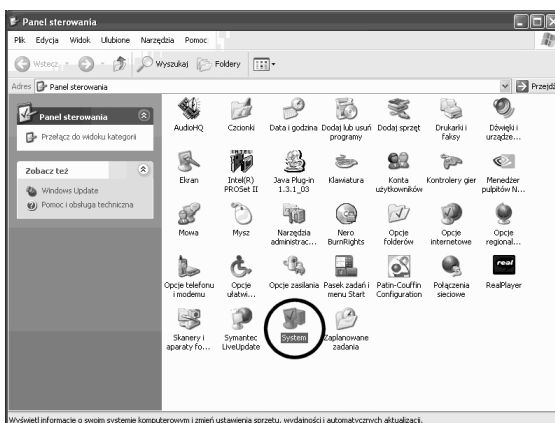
Panel sterowania

Plik Edycja Widok Ulubione Narzędzia Pomoc

Wstecz Wyszukaj Foldery

Adres Panel sterowania

Przejdź

Panel sterowania

Przełącz do widoku kategorii

Zobacz też

Windows Update

Pomoc i obsługa techniczna

AudioHQ

Czcionki

Data i godzina

Dodaj lub usuń programy

Dodaj sprzęt

Drukarki i faksy

Dźwięki i urządze...

Ekran

Intel(R) PROSet II

Java Plug-in 1.3.1_03

Klawiatura

Konta użytkowników

Kontrolery gier

Menedżer pulpitów N...

Mowa

Mysz

Narzędzia administrac...

Nero BurnRights

Opcje folderów

Opcje internetowe

Opcje regional...

Opcje telefonu i modemu

Opcje ułatwi...

Opcje zasilania

Pasek zadań i menu Start

Patin-Couffin Configuration

Połączenia sieciowe

RealPlayer

Skanery i aparaty fo...

Symantec LiveUpdate

System

Zaplanowane zadania

Wyświetl informacje o swoim systemie komputerowym i zmień ustawienia sprzętu, wydajności i automatycznych aktualizacji.